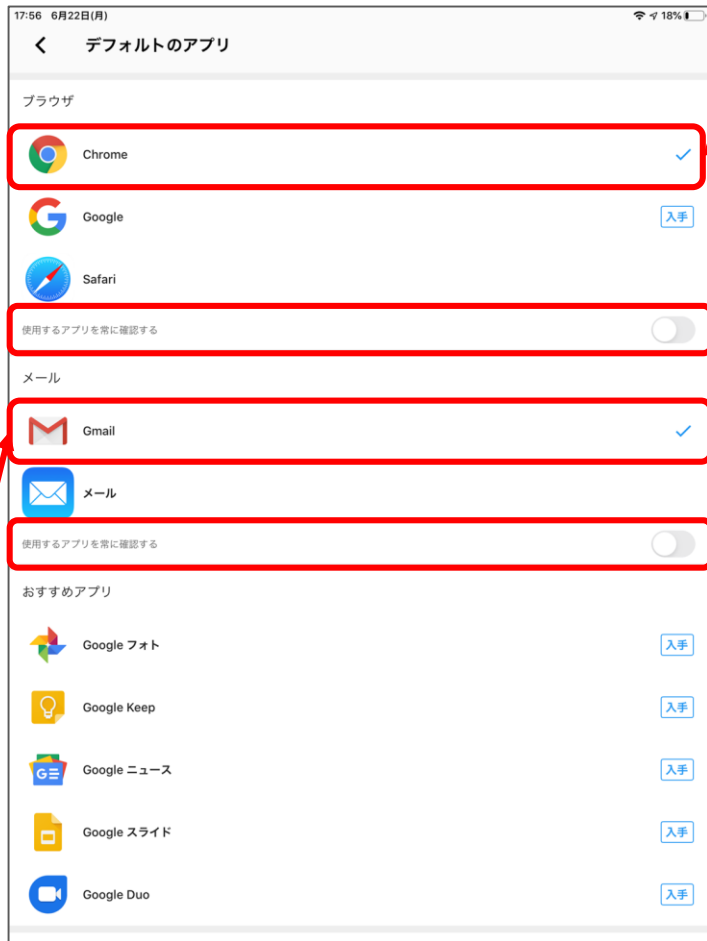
17:56 6月22日(月)
18%

デフォルトのアプリ

ブラウザ

Chrome

Google
入手

Safari

使用するアプリを常に確認する

メール

Gmail

メール

使用するアプリを常に確認する

おすすめアプリ

Google フォト
入手

Google Keep
入手

Google ニュース
入手

Google スライド
入手

Google Duo
入手